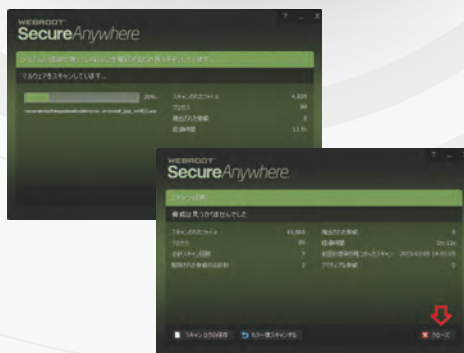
WEBROOT
SecureAnywhere

? _ X

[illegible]

マルウェアをスキャンしています...

20%

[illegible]

| スキャンされたファイル | 4,828 |
|---|---|
| プロセス | 84 |
| 検出された脅威 | 0 |
| 経過時間 | 13 秒 |

WEBROOT
SecureAnywhere

スキャン結果

脅威は見つかりませんでした

| スキャンされたファイル | 44,864 | 検出された脅威 | 0 |
|---|---|---|---|
| プロセス | 85 | 経過時間 | 2m 12s |
| 合計スキャン回数 | 3 | 前回の脅威が見つかった日時 | 2015/03/05 14:03:09 |
| 駆除された脅威の合計数 | 2 | アクティブな脅威 | 0 |

スキャンログの保存　もう一度スキャンする　クローズ